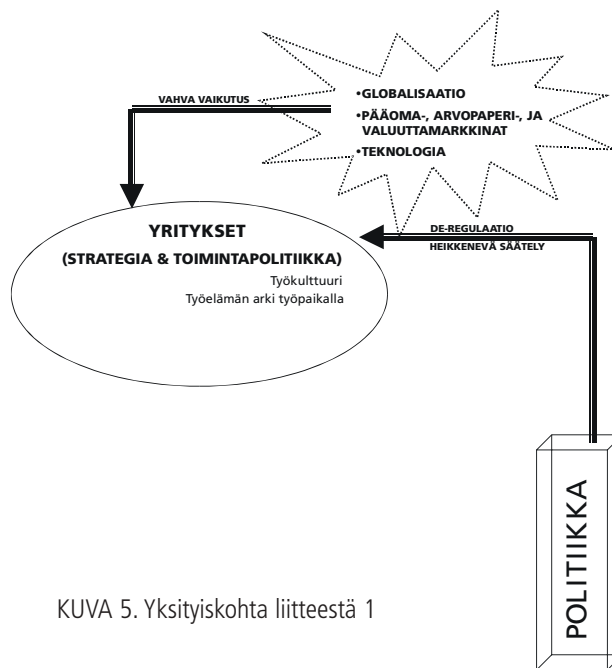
•GLOBALISAATIO
•PÄÄOMA-, ARVOPAPERI-, JA VALUUTTAMARKKINAT
•TEKNOLOGIA

VAHVA VAIKUTUS

YRITYKSET
(STRATEGIA & TOIMINTAPOLITIIKKA)
Työkulttuuri
Työelämän arki työpaikalla

DE-REGULAATIO
HEIKKENEVÄ SÄÄTELY

POLITIIKKA

KUVA 5. Yksityiskohta liitteestä 1